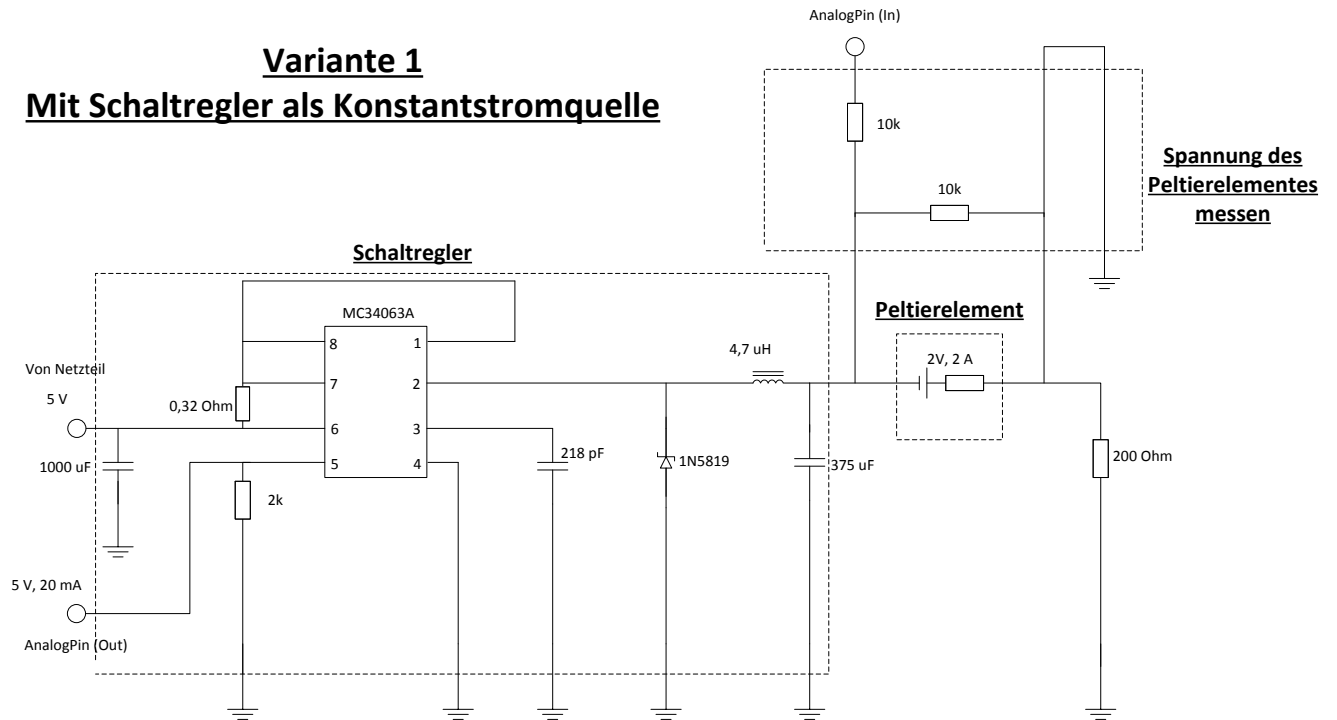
Variante 1
Mit Schaltregler als Konstantstromquelle

AnalogPin (In)

10k

10k

Spannung des Peltierelementes messen

Schaltregler

MC34063A

8
7
6
5
1
2
3
4

Peltierelement

4,7 uH

2V, 2 A

Von Netzteil
5 V

0,32 Ohm

1000 uF

2k

218 pF

1N5819

375 uF

200 Ohm

5 V, 20 mA

AnalogPin (Out)